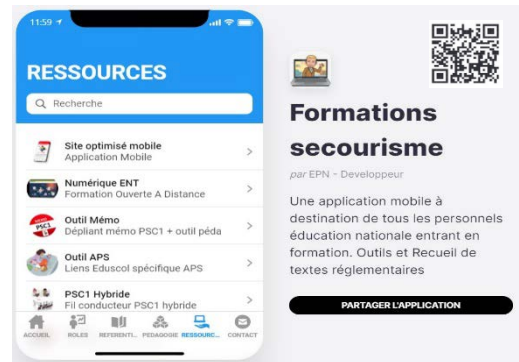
11:59

RESSOURCES

Recherche

Site optimisé mobile
Application Mobile

Numérique ENT
Formation Ouverte A Distance

Outil Mémo
Dépliant mémo PSC1 + outil péda

Outil APS
Liens Eduscol spécifique APS

PSC1 Hybride
Fil conducteur PSC1 hybride

ACCUEIL ROLES REFERENTI... PEDAGOGIE RESSOURC... CONTACT

Formations secourisme

par EPN - Developpeur

Une application mobile à destination de tous les personnels éducation nationale entrant en formation. Outils et Recueil de textes réglementaires

PARTAGER L'APPLICATION